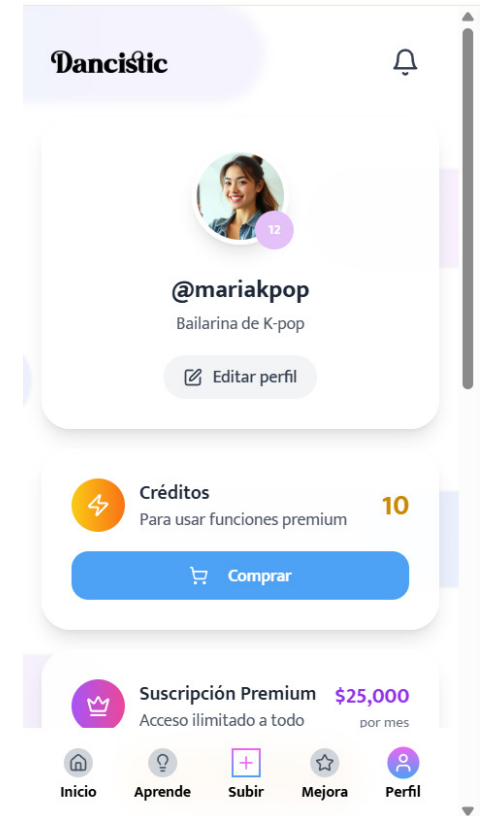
Dancistic

12

@mariakpop

Bailarina de K-pop

Editar perfil

Créditos

Para usar funciones premium

10

Comprar

Suscripción Premium

Acceso ilimitado a todo

$25,000

por mes

Inicio

Aprende

Subir

Mejora

Perfil